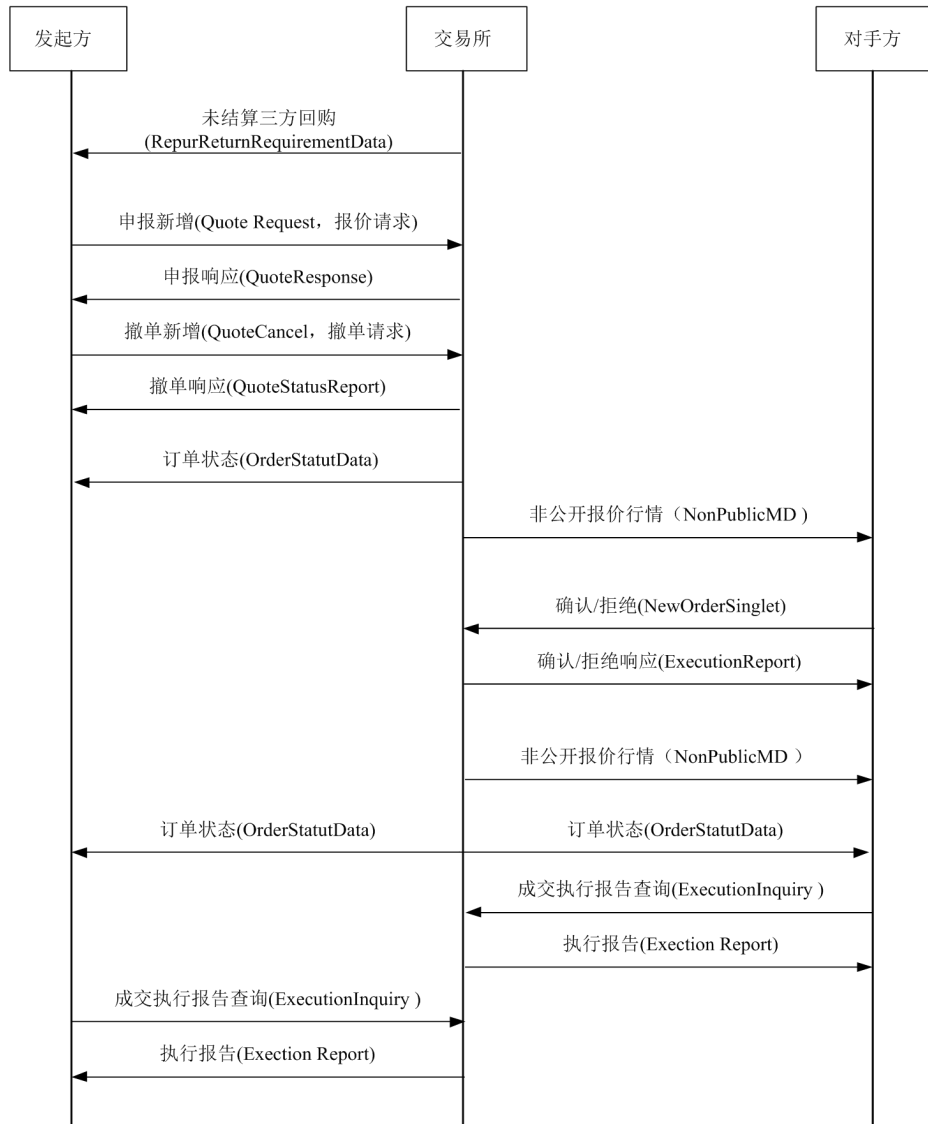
发起方

交易所

对手方

未结算三方回购
(RepurReturnRequirementData)

申报新增(Quote Request，报价请求)

申报响应(QuoteResponse)

撤单新增(QuoteCancel，撤单请求)

撤单响应(QuoteStatusReport)

订单状态(OrderStatutData)

非公开报价行情（NonPublicMD）

确认/拒绝(NewOrderSinglet)

确认/拒绝响应(ExecutionReport)

非公开报价行情（NonPublicMD ）

订单状态(OrderStatutData)

订单状态(OrderStatutData)

成交执行报告查询(ExecutionInquiry )

执行报告(Exection Report)

成交执行报告查询(ExecutionInquiry )

执行报告(Exection Report)